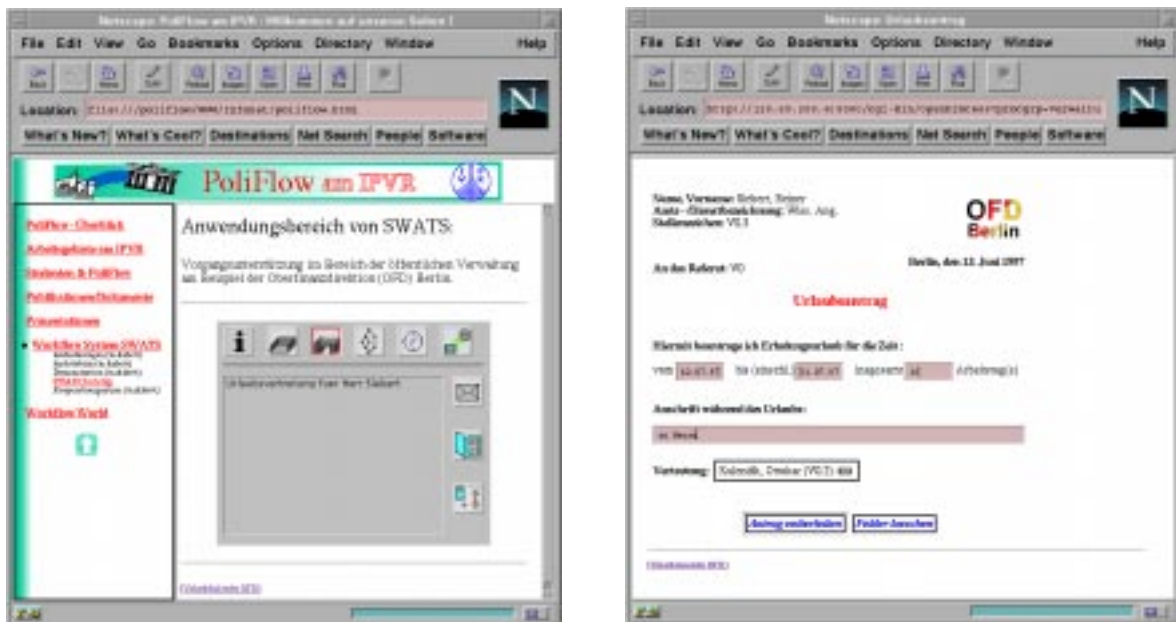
Netscape: PoliFlow am IPVR - Willkommen auf unseren Seiten !

File Edit View Go Bookmarks Options Directory Window Help

Location: file:///poliflow/www/intranet/poliflow.html

What's New? What's Cool? Destinations Net Search People Software

PoliFlow am IPVR

PoliFlow - Überblick
Arbeitsgebiete am IPVR
Studenten & PoliFlow
PoliFlow-Kontakt
Präsentationen
Workflow System SWATS
Workflow Markt

Anwendungsbereich von SWATS:

Vorgangsunterstützung im Bereich der öffentlichen Verwaltung am Beispiel der Oberfinanzdirektion (OFD) Berlin.

Urlaubsvertretung fuer Herr Siebert

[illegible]

Netscape: Urlaubsantrag

File Edit View Go Bookmarks Options Directory Window Help

Location: http://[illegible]

What's New? What's Cool? Destinations Net Search People Software

Name, Vorname: Siebert, Reiner
Amts- /Dienstbezeichnung: Wiss. Ang.
Stellenzeichen: VI.3

OFD Berlin

Berlin, den 12. Juni 1997

An das Referat: VO

Urlaubsantrag

Hiermit beantrage ich Erholungsurlaub für die Zeit :

vom 12.07.97 bis (einschl.) 31.07.97 insgesamt 14 Arbeitstag(e)

Anschrift während des Urlaubs:

zu Hause

Vertretung: Kalinski, Dresdner (VI.2)

Antrag unterbreiten Fehler ansehen

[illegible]